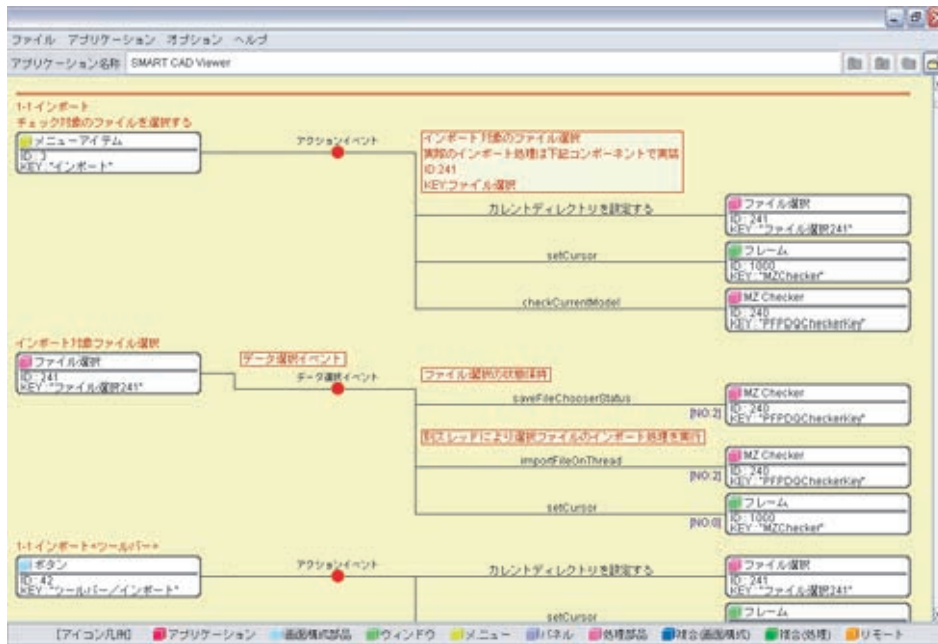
ファイル　アプリケーション　オプション　ヘルプ

アプリケーション名称　SMART CAD Viewer

1-1インポート
チェック対象のファイルを選択する

メニューアイテム
ID: 3
KEY: "インポート"

アクションイベント

インポート対象のファイル選択
実際のインポート処理は下記コンポーネントで実施
ID:241
KEY:ファイル選択

カレントディレクトリを設定する

ファイル選択
ID: 241
KEY: "ファイル選択241"

setCursor

フレーム
ID: 1000
KEY: "MZChecker"

checkCurrentModel

MZ Checker
ID: 240
KEY: "PFPDQCheckerKey"

インポート対象ファイル選択

ファイル選択
ID: 241
KEY: "ファイル選択241"

データ選択イベント

データ選択イベント

ファイル選択の状態保持

saveFileChooserStatus

[NO:2]

MZ Checker
ID: 240
KEY: "PFPDQCheckerKey"

別スレッドにより選択ファイルのインポート処理を実行

importFileOnThread

[NO:2]

MZ Checker
ID: 240
KEY: "PFPDQCheckerKey"

setCursor

[NO:0]

フレーム
ID: 1000
KEY: "MZChecker"

1-1インポート+ツールバー+

ボタン
ID: 42
KEY: "ツールバー／インポート"

アクションイベント

カレントディレクトリを設定する

ファイル選択
ID: 241
KEY: "ファイル選択241"

setCursor

フレーム

[アイコン凡例]　アプリケーション　画面構成部品　ウィンドウ　メニュー　パネル　処理部品　複合(画面構成)　複合(処理)　リモート